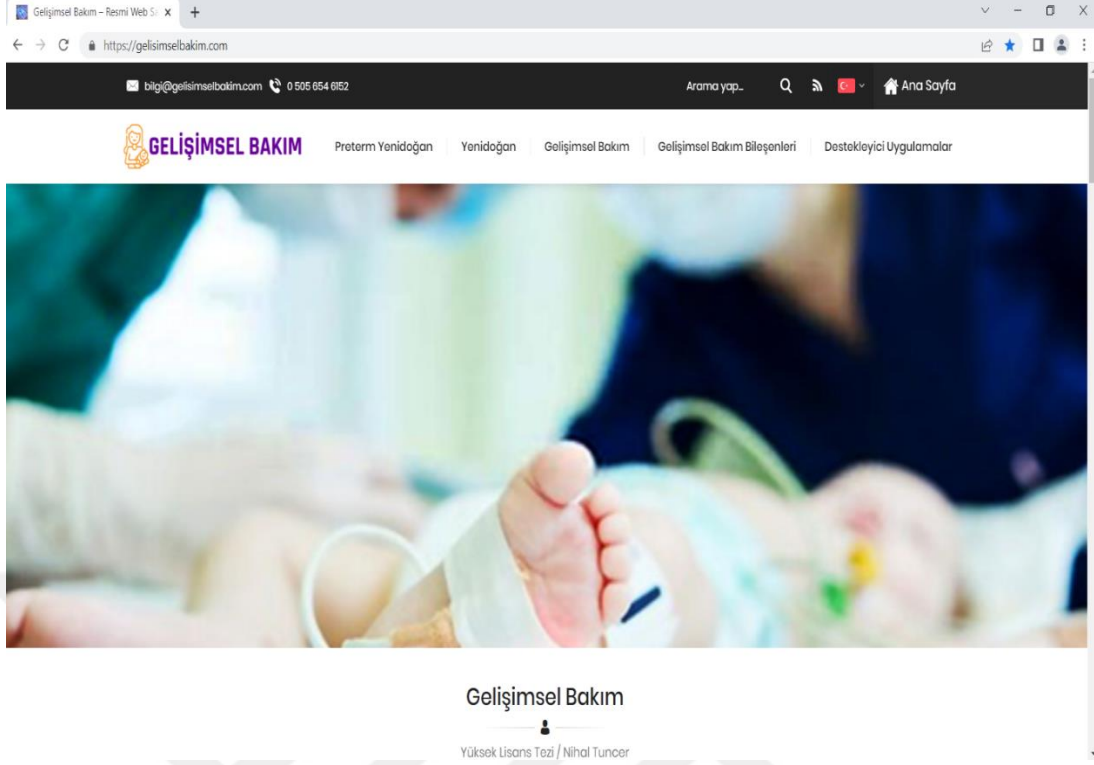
Gelişimsel Bakım – Resmi Web S

https://gelisimselbakim.com

bilgi@gelisimselbakim.com 0 505 654 6152

Arama yap...

Ana Sayfa

GELİŞİMSEL BAKIM

Preterm Yenidoğan | Yenidoğan | Gelişimsel Bakım | Gelişimsel Bakım Bileşenleri | Destekleyici Uygulamalar

Gelişimsel Bakım

Yüksek Lisans Tezi / Nihal Tuncer